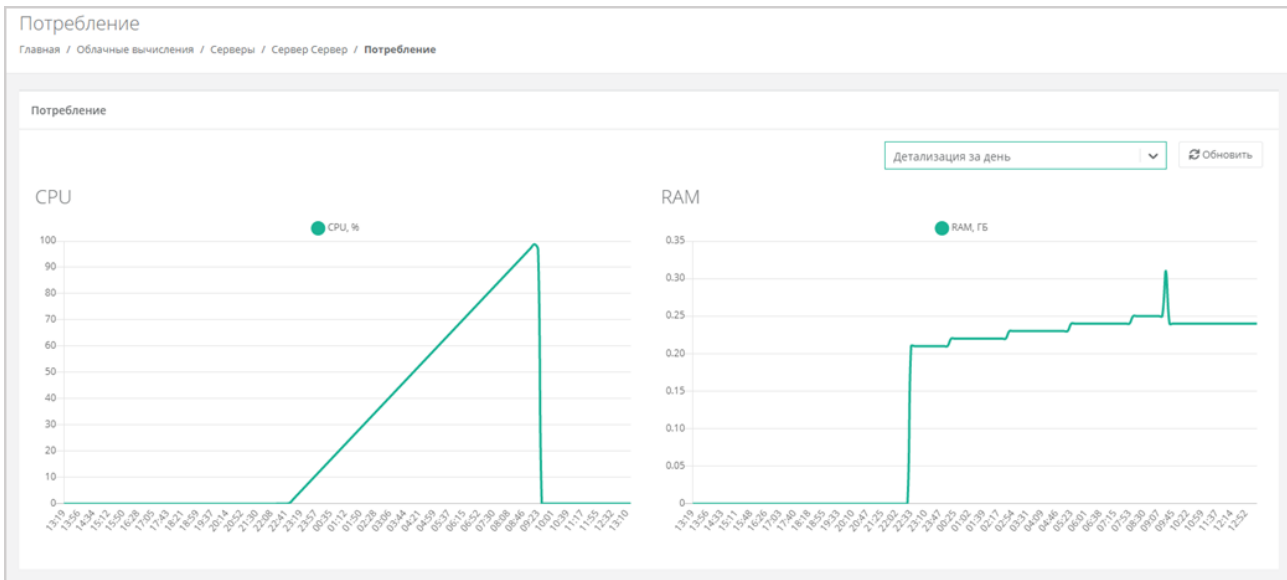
Потребление

Главная / Облачные вычисления / Серверы / Сервер Сервер / Потребление

Потребление

Детализация за день

Обновить

CPU

CPU, %

100
90
80
70
60
50
40
30
20
10
0

13:19 13:56 14:34 15:12 15:50 16:28 17:05 17:43 18:21 18:59 19:37 20:14 20:52 21:30 22:08 22:41 23:19 23:57 00:35 01:12 01:50 02:28 03:06 03:44 04:21 04:59 05:37 06:15 06:52 07:30 08:08 08:46 09:23 10:01 10:39 11:17 11:55 12:32 13:10

RAM

RAM, ГБ

0.35
0.30
0.25
0.20
0.15
0.10
0.05
0

13:19 13:56 14:33 15:11 15:48 16:26 17:03 17:40 18:18 18:55 19:33 20:10 20:47 21:25 22:02 22:33 23:10 23:47 00:25 01:02 01:39 02:17 02:54 03:31 04:09 04:46 05:23 06:01 06:38 07:15 07:53 08:30 09:07 09:45 10:22 10:59 11:37 12:14 12:52